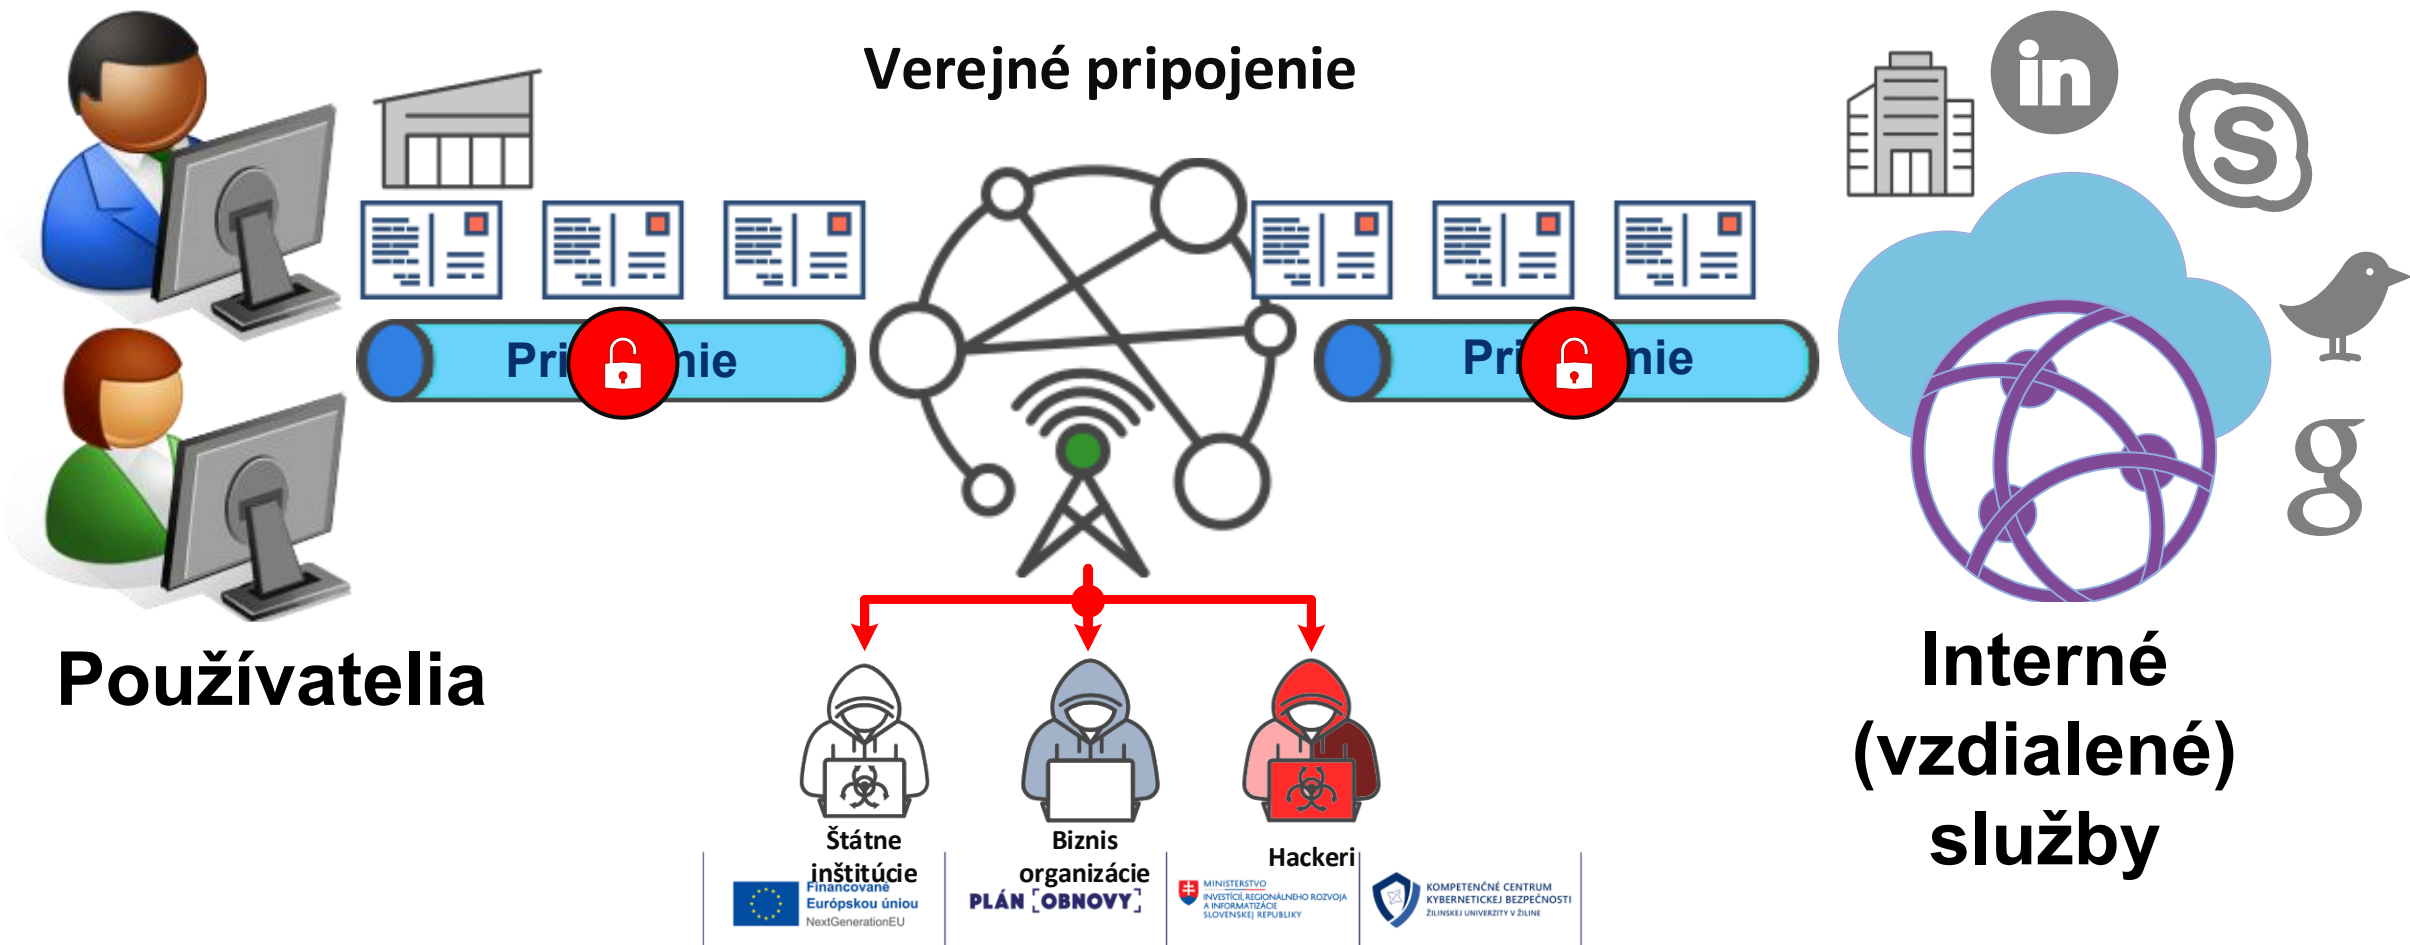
Verejné pripojenie

Pri nie

Pri nie

Používatelia

Interné (vzdialené) služby

Štátne inštitúcie

Biznis organizácie

Hackeri

Financované Európskou úniou NextGenerationEU

PLÁN OBNOVY

MINISTERSTVO INVESTÍCIÍ, REGIONÁLNEHO ROZVOJA A INFORMATIZÁCIE SLOVENSKEJ REPUBLIKY

KOMPETENČNÉ CENTRUM KYBERNETICKEJ BEZPEČNOSTI ŽILINSKEJ UNIVERZITY V ŽILINE